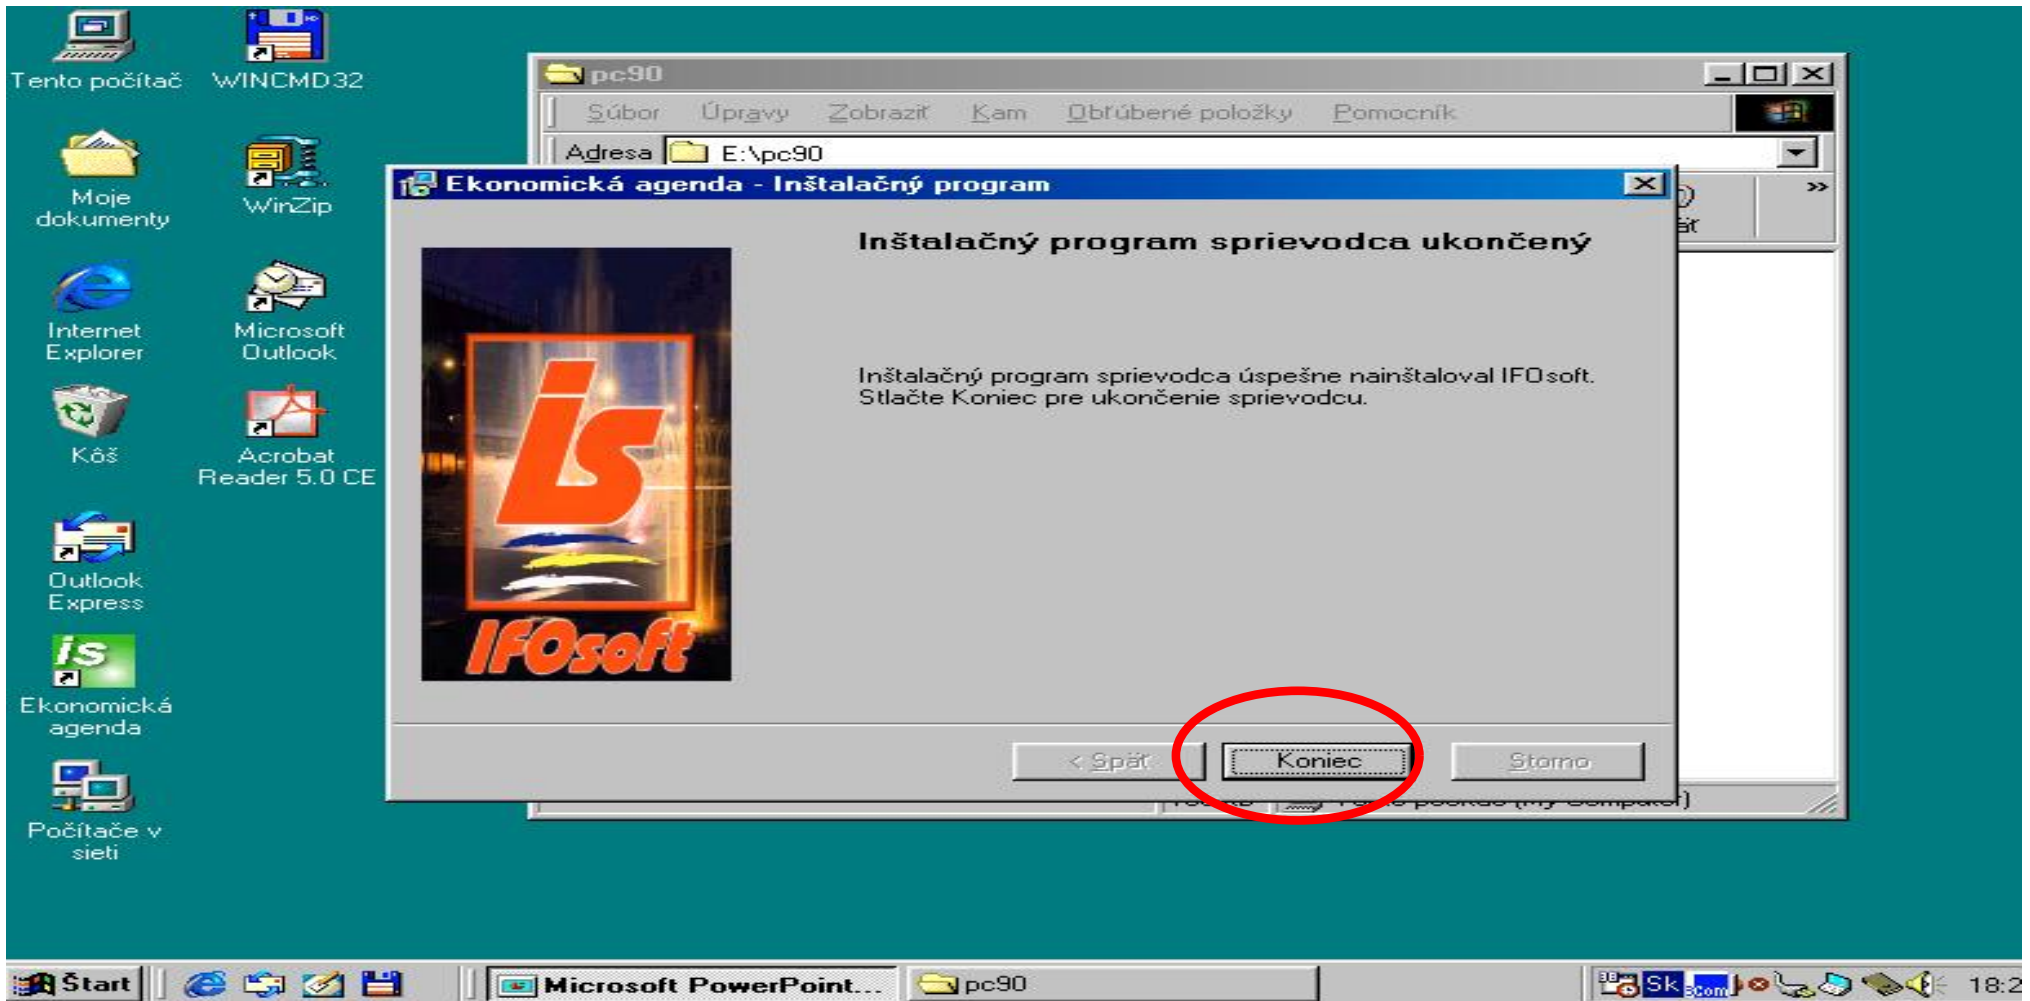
Tento počítač
WINCMD32
Moje dokumenty
WinZip
Internet Explorer
Microsoft Outlook
Kôš
Acrobat Reader 5.0 CE
Outlook Express
Ekonomická agenda
Počítače v sieti

pc90
Súbor Úpravy Zobraziť Kam Obľúbené položky Pomocník
Adresa E:\pc90
»
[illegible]ať
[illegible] Tento počítač (My Computer)

Ekonomická agenda - Inštalačný program

Inštalačný program sprievodca ukončený

Inštalačný program sprievodca úspešne nainštaloval IFOsoft.
Stlačte Koniec pre ukončenie sprievodcu.

is
IFOsoft

< Späť
Koniec
Storno

Štart
Microsoft PowerPoint...
pc90
Sk
18:2